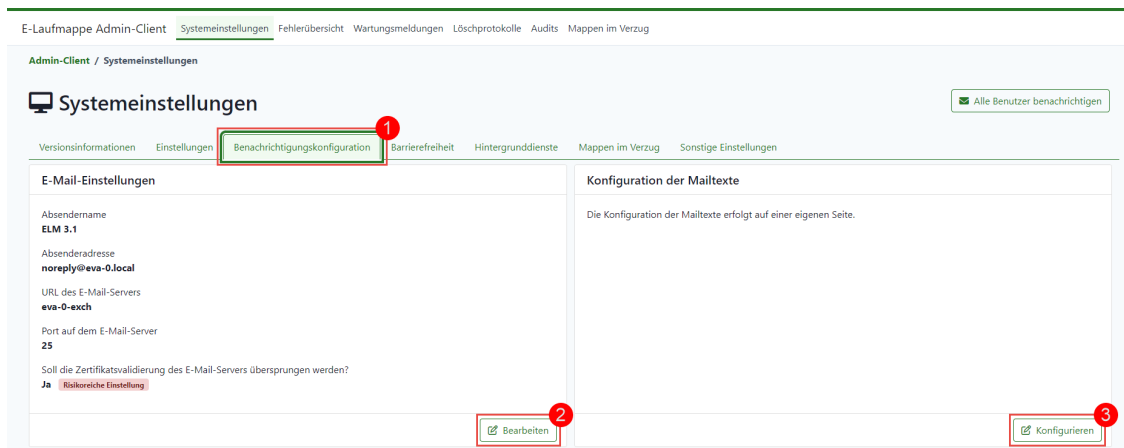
E-Laufmappe Admin-Client Systemeinstellungen Fehlerübersicht Wartungsmeldungen Löschprotokolle Audits Mappen im Verzug

Admin-Client / Systemeinstellungen

Systemeinstellungen

Alle Benutzer benachrichtigen

Versionsinformationen Einstellungen Benachrichtigungskonfiguration 1 Barrierefreiheit Hintergrunddienste Mappen im Verzug Sonstige Einstellungen

E-Mail-Einstellungen

Absendername
ELM 3.1

Absenderadresse
noreply@eva-0.local

URL des E-Mail-Servers
eva-0-exch

Port auf dem E-Mail-Server
25

Soll die Zertifikatsvalidierung des E-Mail-Servers übersprungen werden?
Ja Risikoreiche Einstellung

Bearbeiten 2

Konfiguration der Mailtexte

Die Konfiguration der Mailtexte erfolgt auf einer eigenen Seite.

Konfigurieren 3